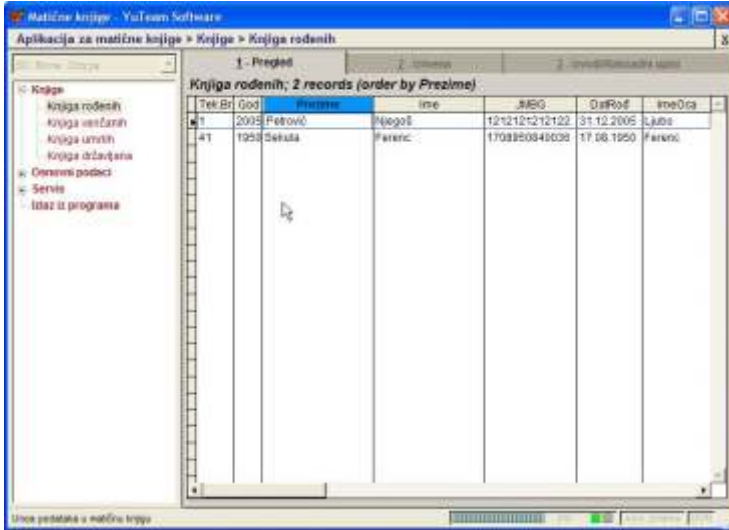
Matične knjige - YuTeam Software

Aplikacija za matične knjige > Knjige > Knjiga rođenih

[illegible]

Knjige
Knjiga rođenih
Knjiga venčanih
Knjiga umrlih
Knjiga državljana
Osnovni podaci
Servis
Izlaz iz programa

1 - Pregled
2 - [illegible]
3 - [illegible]

Knjiga rođenih; 2 records (order by Prezime)

| Tek.Br | God | Prezime | Ime | JMBG | DatRod | ImeOca |
|---|---|---|---|---|---|---|
| 1 | 2005 | Petrović | Njegoš | 1212121212122 | 31.12.2005 | Ljubo |
| 41 | 1950 | Sekula | Ferenc | 1708950840036 | 17.08.1950 | Ferenc |

Unos podataka u matičnu knjigu